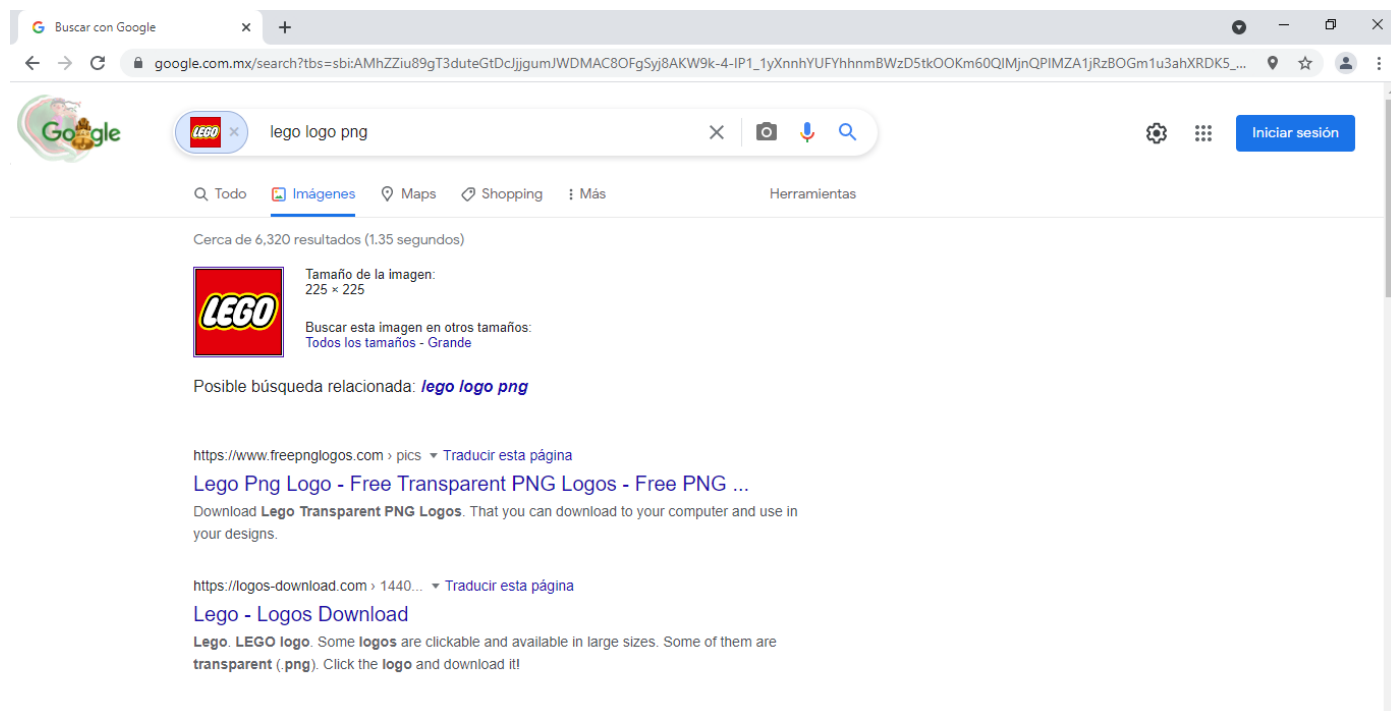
Buscar con Google

google.com.mx/search?tbs=sbi:AMhZZiu89gT3duteGtDcJjgumJWDMAC8OFgSyj8AKW9k-4-IP1_1yXnnhYUFYhhnmBWzD5tkOOKm60QIMjnQPIMZA1jRzBOGm1u3ahXRDK5_...

Google

LEGO

lego logo png

Iniciar sesión

Todo Imágenes Maps Shopping Más Herramientas

Cerca de 6,320 resultados (1.35 segundos)

LEGO

Tamaño de la imagen:
225 × 225

Buscar esta imagen en otros tamaños:
Todos los tamaños - Grande

Posible búsqueda relacionada: lego logo png

https://www.freepnglogos.com › pics Traducir esta página
Lego Png Logo - Free Transparent PNG Logos - Free PNG ...
Download Lego Transparent PNG Logos. That you can download to your computer and use in your designs.

https://logos-download.com › 1440... Traducir esta página
Lego - Logos Download
Lego. LEGO logo. Some logos are clickable and available in large sizes. Some of them are transparent (.png). Click the logo and download it!